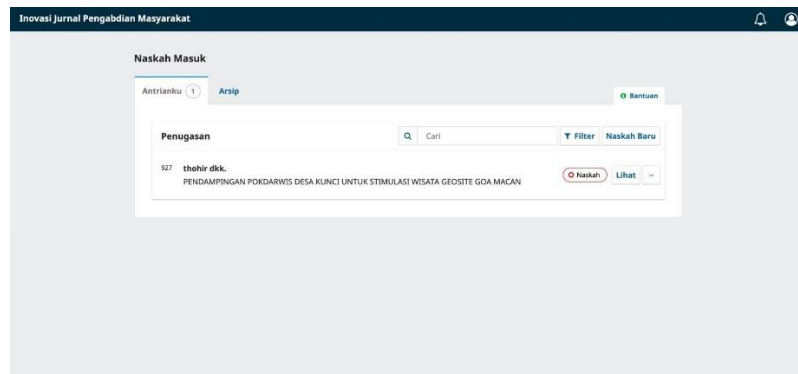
Inovasi Jurnal Pengabdian Masyarakat

Naskah Masuk

Antrianku 1 Arsip

Bantuan

Penugasan

Cari

Filter Naskah Baru

927 thohir dkk.
PENDAMPINGAN POKDARWIS DESA KUNCI UNTUK STIMULASI WISATA GEOSITE GOA MACAN

Naskah Lihat